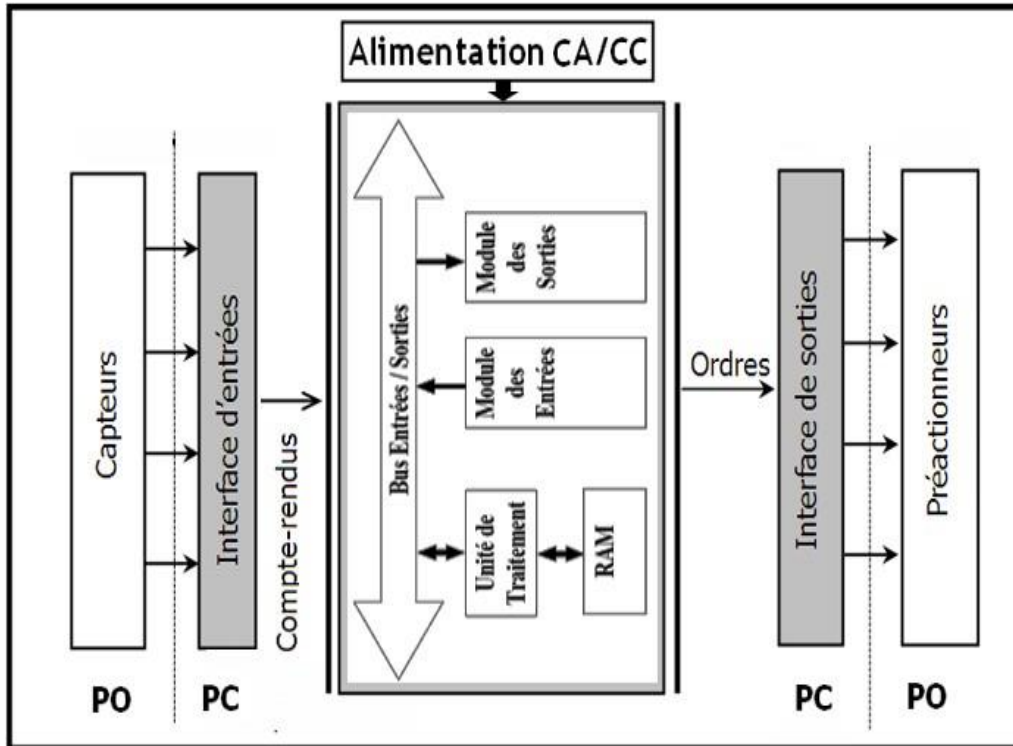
Alimentation CA/CC

Capteurs

Interface d'entrées

Compte-rendus

Bus Entrées / Sorties

Module des Sorties

Module des Entrées

Unité de Traitement

RAM

Ordres

Interface de sorties

Préactionneurs

PO

PC

PC

PO